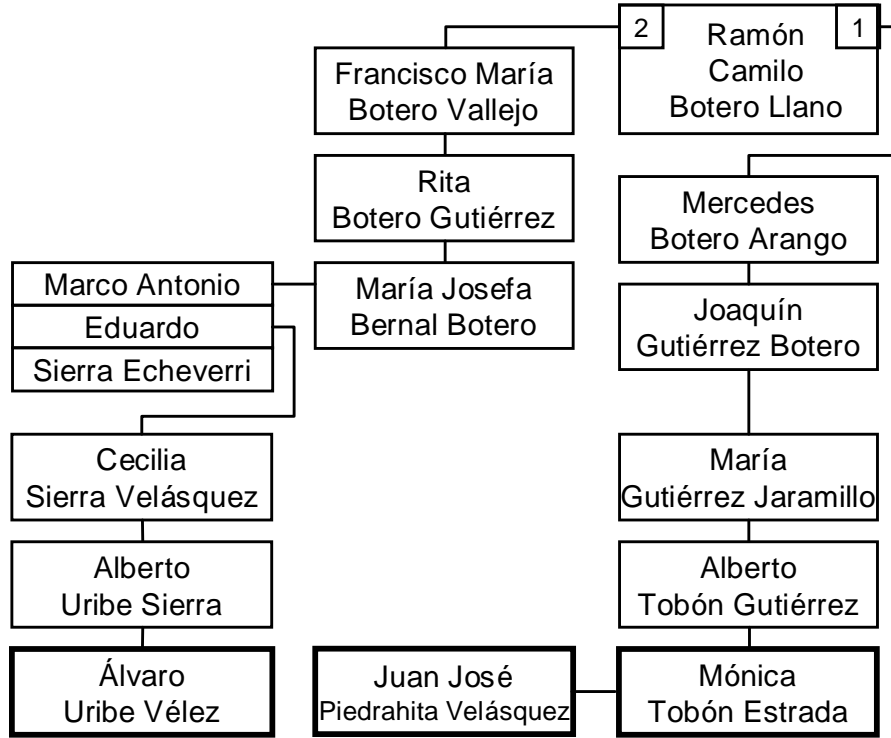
2

Ramón Camilo Botero Llano

1

Francisco María Botero Vallejo

Rita Botero Gutiérrez

Marco Antonio

Eduardo

Sierra Echeverri

María Josefa Bernal Botero

Cecilia Sierra Velásquez

Alberto Uribe Sierra

Álvaro Uribe Vélez

Juan José Piedrahita Velásquez

Mercedes Botero Arango

Joaquín Gutiérrez Botero

María Gutiérrez Jaramillo

Alberto Tobón Gutiérrez

Mónica Tobón Estrada